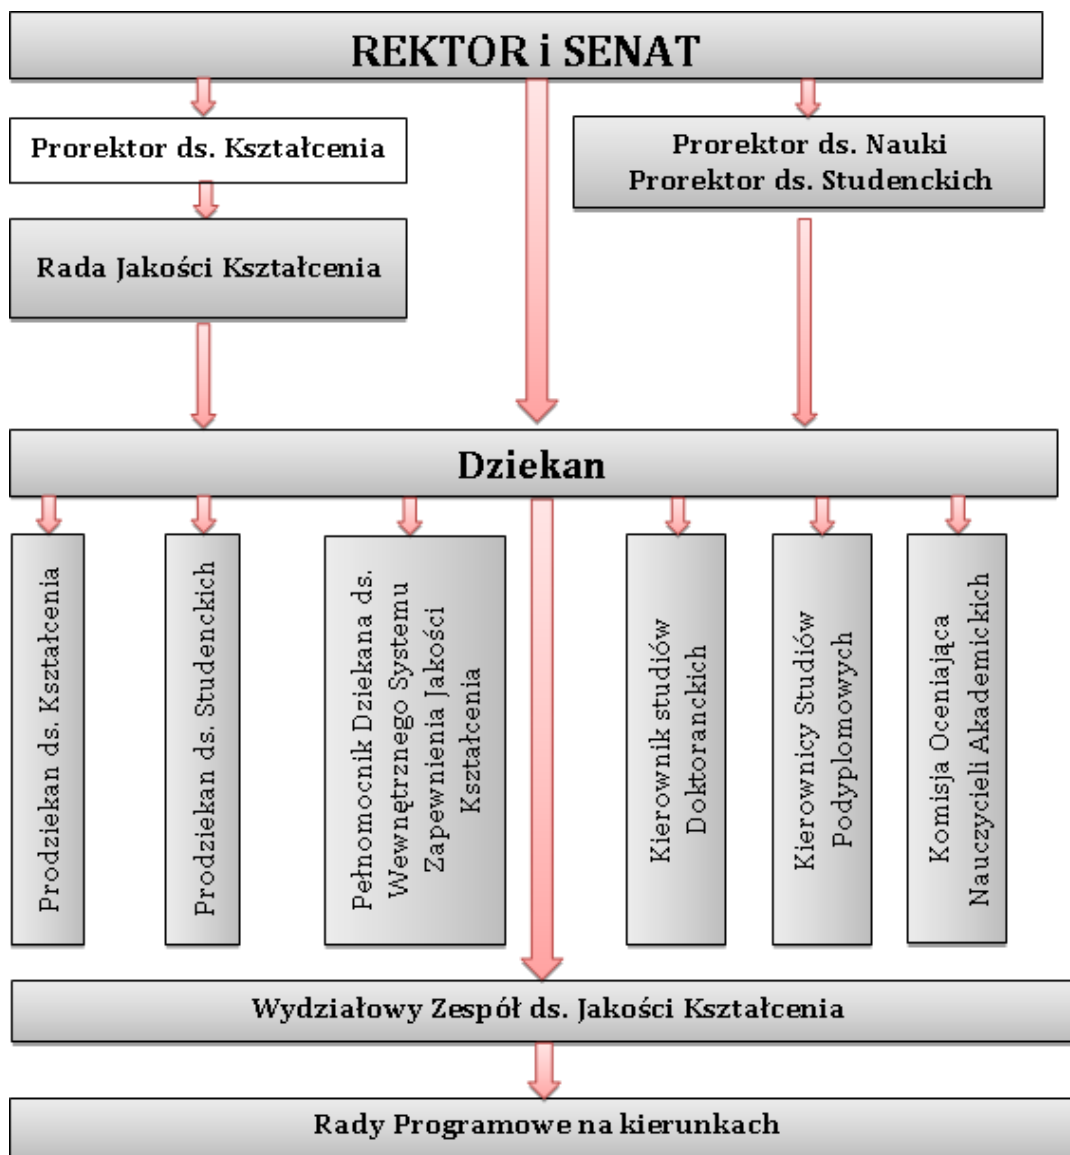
REKTOR i SENAT

Prorektor ds. Kształcenia

Prorektor ds. Nauki
Prorektor ds. Studenckich

Rada Jakości Kształcenia

Dziekan

Prodziekan ds. Kształcenia

Prodziekan ds. Studenckich

Pełnomocnik Dziekana ds. Wewnętrznego Systemu Zapewnienia Jakości Kształcenia

Kierownik studiów Doktoranckich

Kierownicy Studiów Podyplomowych

Komisja Oceniająca Nauczycieli Akademickich

Wydziałowy Zespół ds. Jakości Kształcenia

Rady Programowe na kierunkach